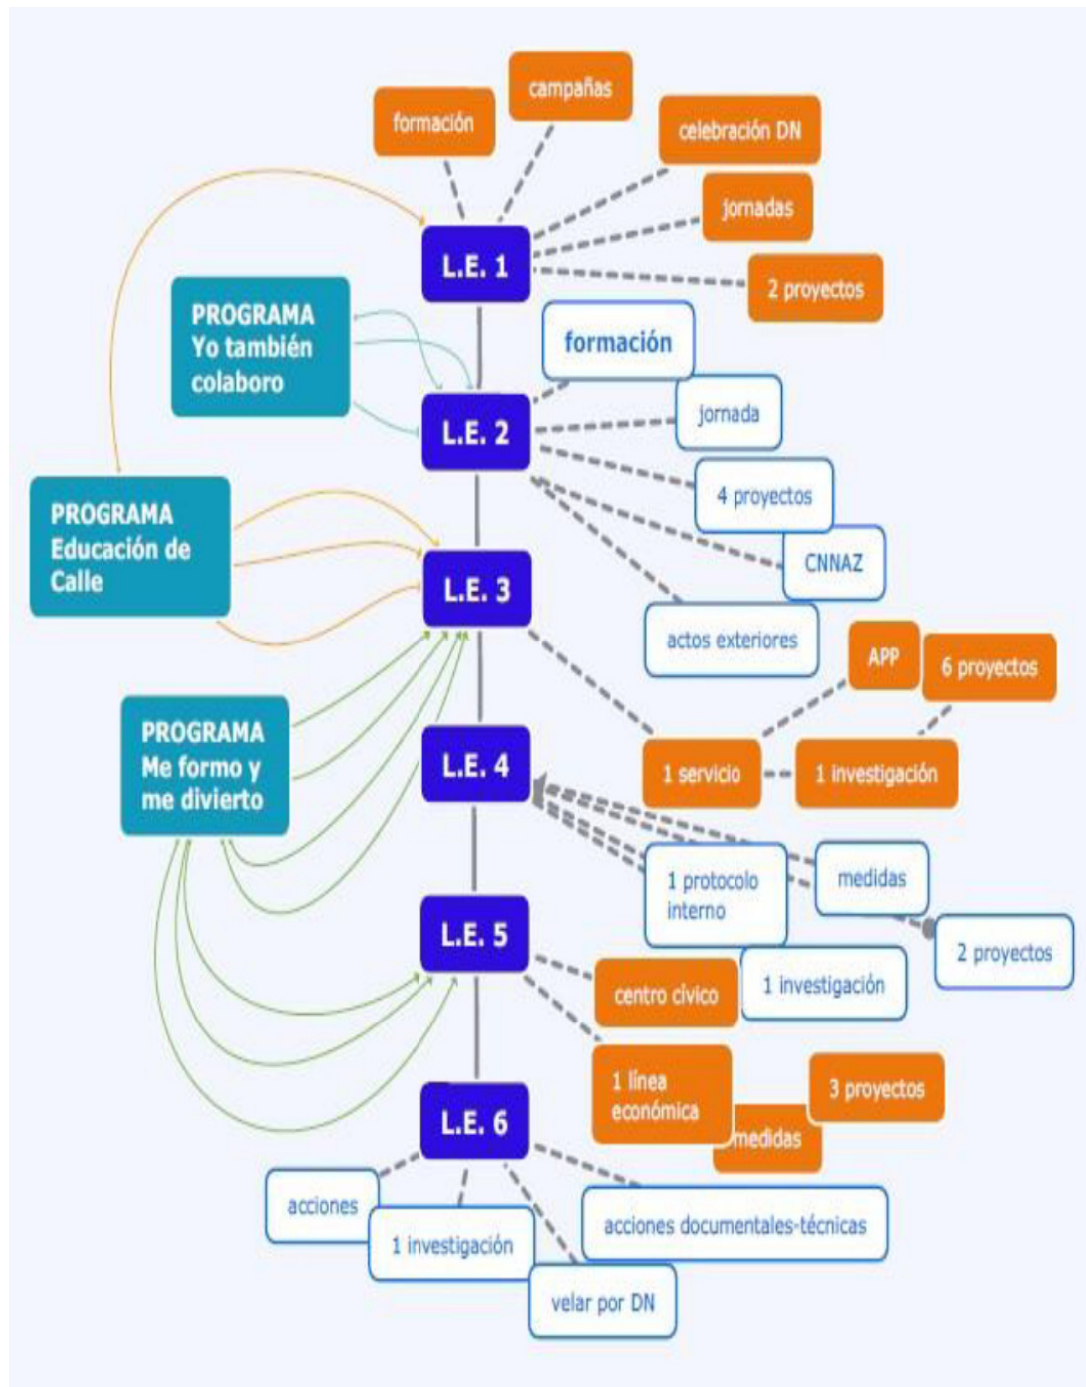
formación

campañas

celebración DN

jornadas

L.E. 1

2 proyectos

PROGRAMA Yo también colaboro

formación

L.E. 2

jornada

PROGRAMA Educación de Calle

4 proyectos

CNNAZ

L.E. 3

actos exteriores

APP

6 proyectos

PROGRAMA Me formo y me divierto

L.E. 4

1 servicio

1 investigación

1 protocolo interno

medidas

L.E. 5

2 proyectos

centro cívico

1 investigación

1 línea económica

3 proyectos

medidas

L.E. 6

acciones

1 investigación

acciones documentales-técnicas

velar por DN